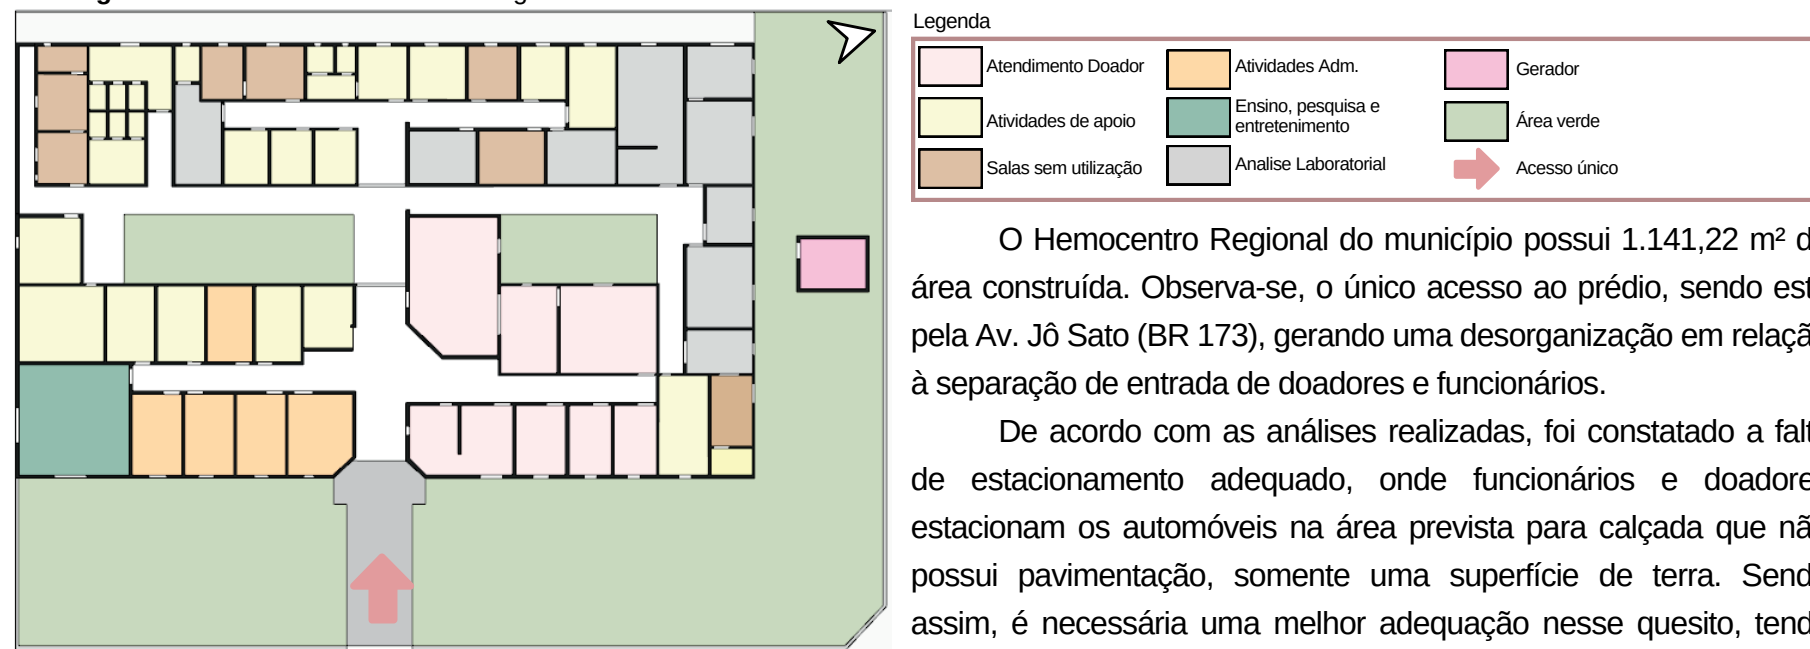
Legenda

Atendimento Doador
Atividades Adm.
Gerador
Atividades de apoio
Ensino, pesquisa e entretenimento
Área verde
Salas sem utilização
Analise Laboratorial
Acesso único

O Hemocentro Regional do município possui 1.141,22 m² d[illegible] área construída. Observa-se, o único acesso ao prédio, sendo est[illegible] pela Av. Jô Sato (BR 173), gerando uma desorganização em relaçã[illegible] à separação de entrada de doadores e funcionários.

De acordo com as análises realizadas, foi constatado a falt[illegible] de estacionamento adequado, onde funcionários e doadore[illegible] estacionam os automóveis na área prevista para calçada que nã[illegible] possui pavimentação, somente uma superfície de terra. Send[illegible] assim, é necessária uma melhor adequação nesse quesito, tend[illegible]